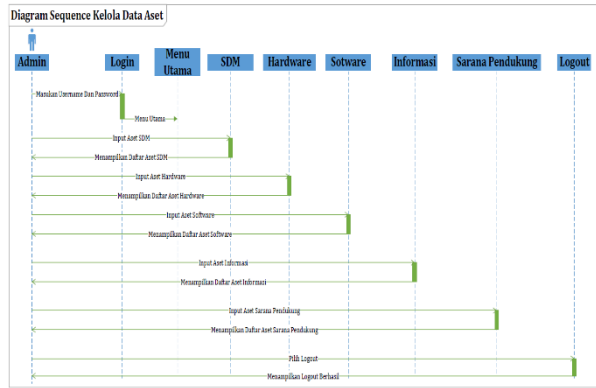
Diagram Sequence Kelola Data Aset

Admin

Login

Menu Utama

SDM

Hardware

Sotware

Informasi

Sarana Pendukung

Logout

Masukan Username Dan Password

Menu Utama

Input Aset SDM

Menampilkan Daftar Aset SDM

Input Aset Hardware

Menampilkan Daftar Aset Hardware

Input Aset Software

Menampilkan Daftar Aset Software

Input Aset Informasi

Menampilkan Daftar Aset Informasi

Input Aset Sarana Pendukung

Menampilkan Daftar Aset Sarana Pendukung

Pilih Logout

Menampilkan Logout Berhasil